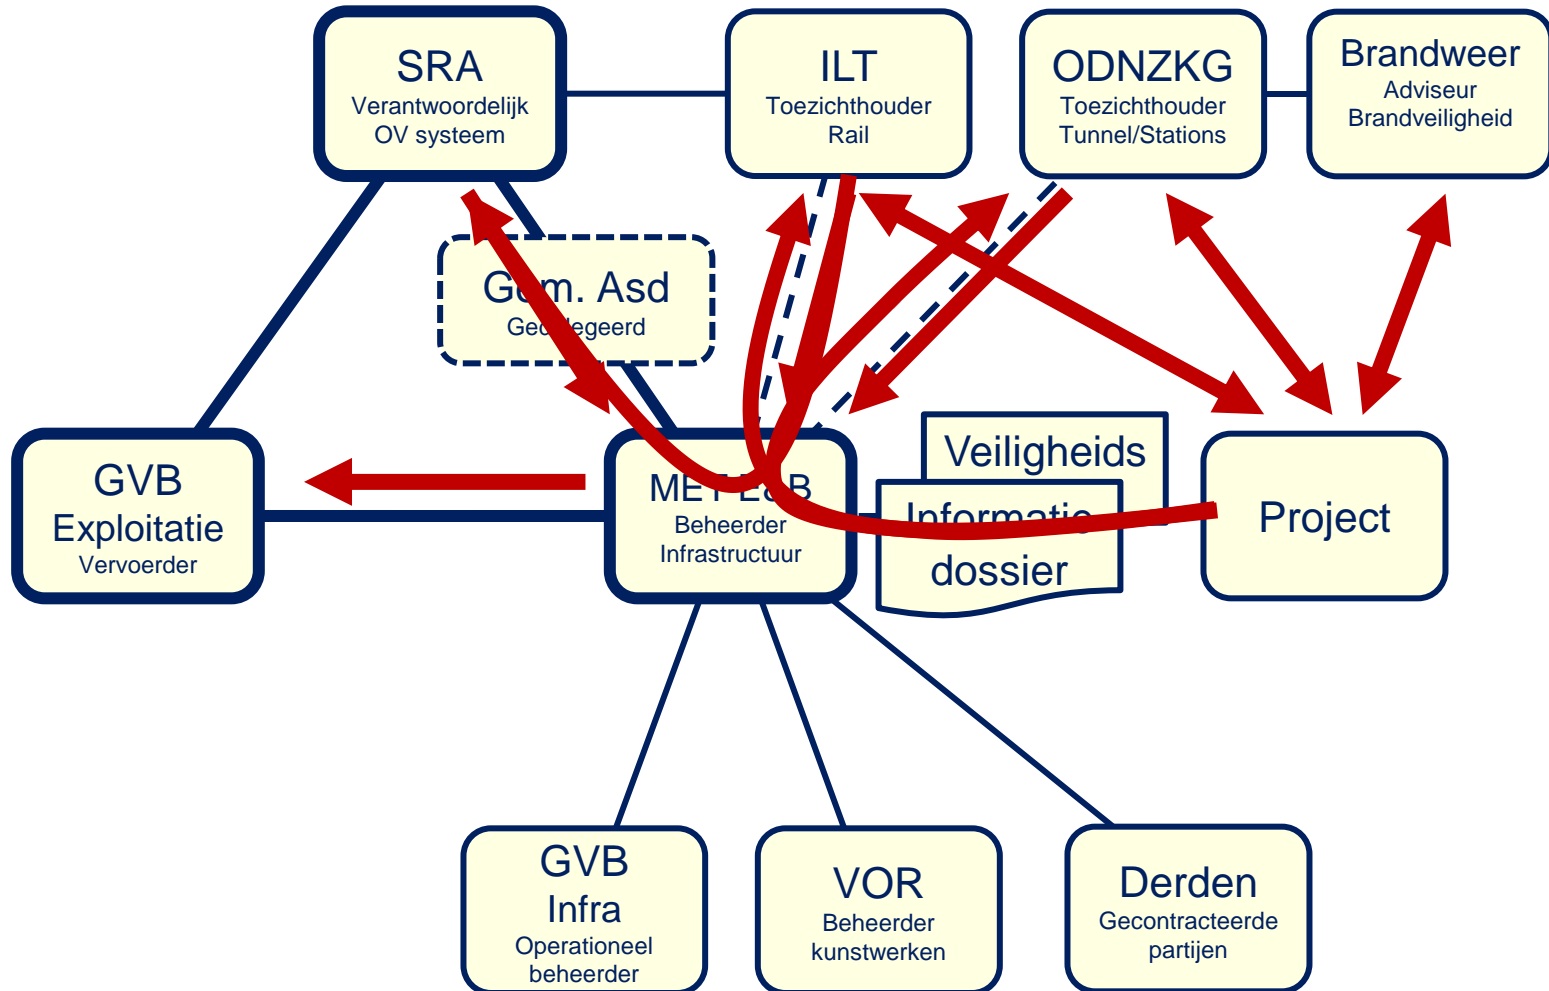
SRA
Verantwoordelijk
OV systeem

ILT
Toezichthouder
Rail

ODNZKG
Toezichthouder
Tunnel/Stations

Brandweer
Adviseur
Brandveiligheid

G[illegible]m. Asd
Ge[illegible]legeerd

GVB
Exploitatie
Vervoerder

MET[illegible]B
Beheerder
Infrastructuur

Veiligheids

Informatie
dossier

Project

GVB
Infra
Operationeel
beheerder

VOR
Beheerder
kunstwerken

Derden
Gecontracteerde
partijen